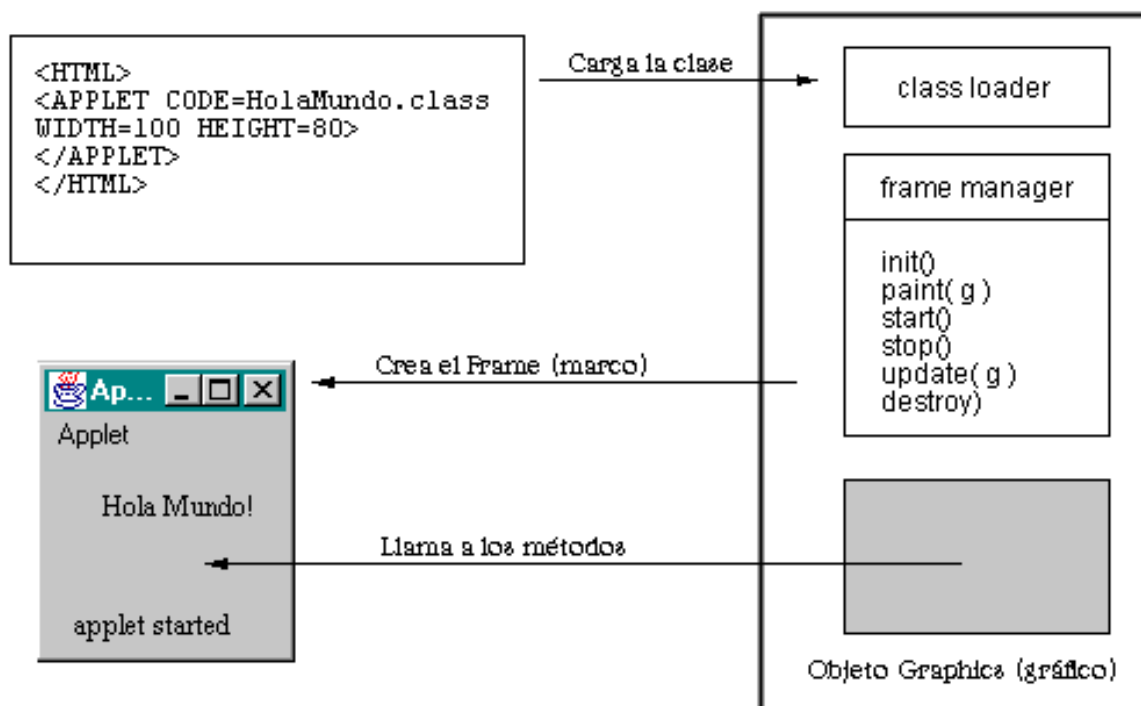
<HTML>
<APPLET CODE=HolaMundo.class
WIDTH=100 HEIGHT=80>
</APPLET>
</HTML>

Carga la clase

class loader

frame manager

init()
paint( g )
start()
stop()
update( g )
destroy)

Crea el Frame (marco)

Ap...

Applet

Hola Mundo!

Llama a los métodos

applet started

Objeto Graphics (gráfico)